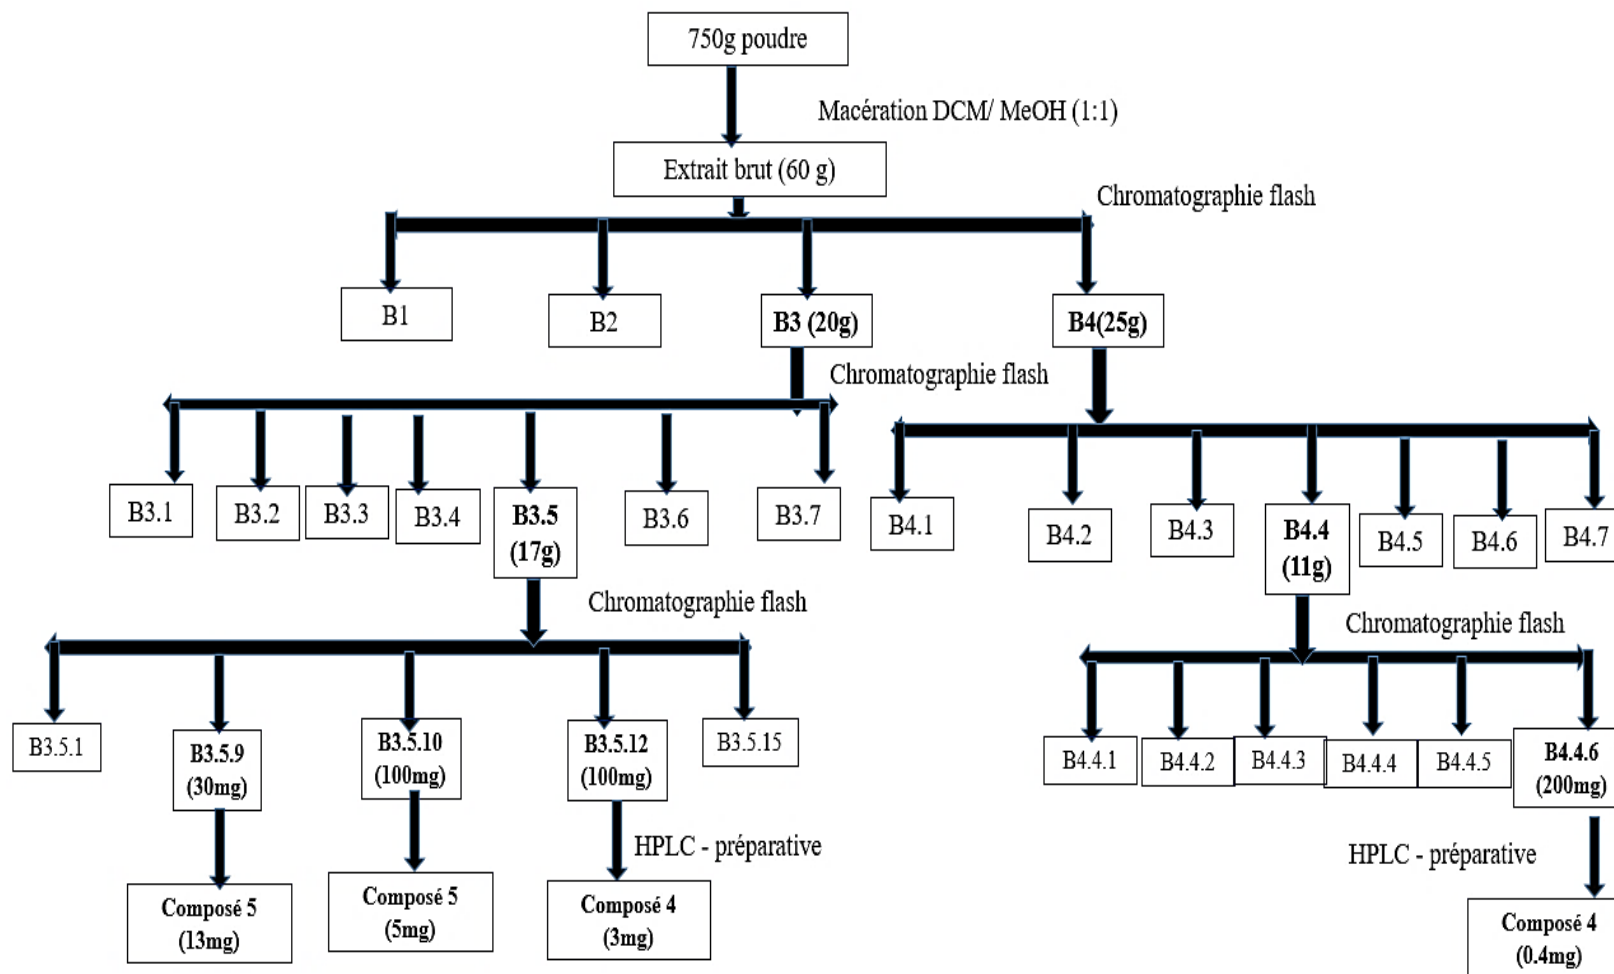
750g poudre

Macération DCM/ MeOH (1:1)

Extrait brut (60 g)

Chromatographie flash

B1

B2

B3 (20g)

B4(25g)

Chromatographie flash

B3.1

B3.2

B3.3

B3.4

B3.5 (17g)

B3.6

B3.7

B4.1

B4.2

B4.3

B4.4 (11g)

B4.5

B4.6

B4.7

Chromatographie flash

Chromatographie flash

B3.5.1

B3.5.9 (30mg)

B3.5.10 (100mg)

B3.5.12 (100mg)

B3.5.15

B4.4.1

B4.4.2

B4.4.3

B4.4.4

B4.4.5

B4.4.6 (200mg)

HPLC - préparative

HPLC - préparative

Composé 5 (13mg)

Composé 5 (5mg)

Composé 4 (3mg)

Composé 4 (0.4mg)